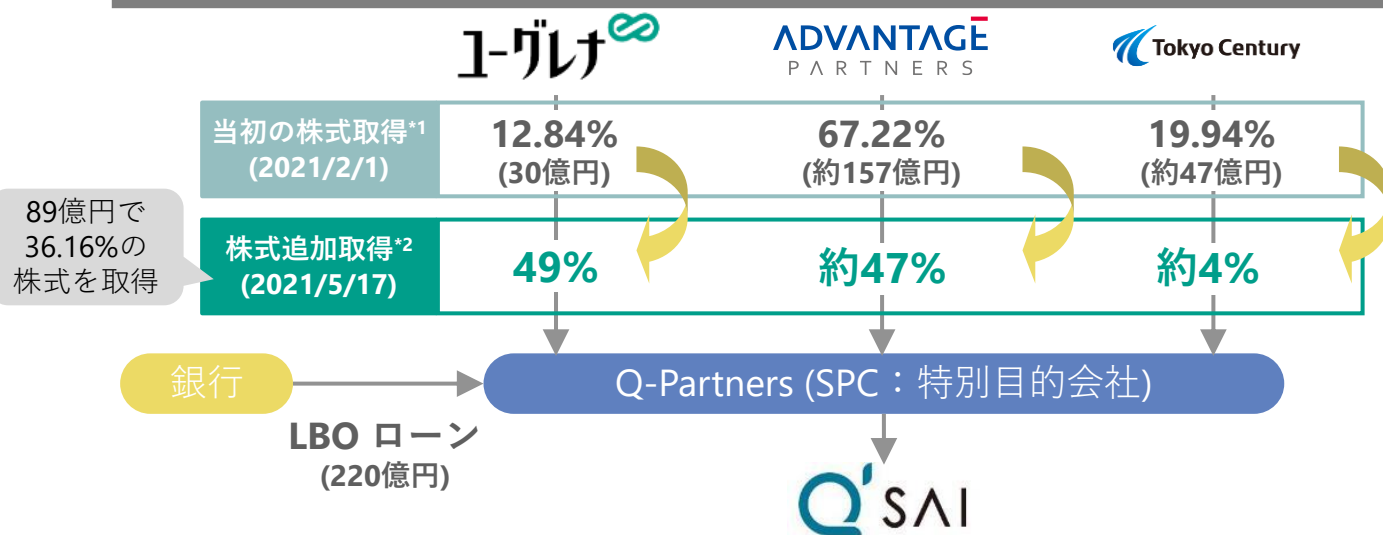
ユーグレナ

ADVANTAGE PARTNERS

Tokyo Century

当初の株式取得*1 (2021/2/1)

12.84% (30億円)

67.22% (約157億円)

19.94% (約47億円)

89億円で 36.16%の 株式を取得

株式追加取得*2 (2021/5/17)

49%

約47%

約4%

銀行

Q-Partners (SPC：特別目的会社)

LBO ローン (220億円)

Q'SAI